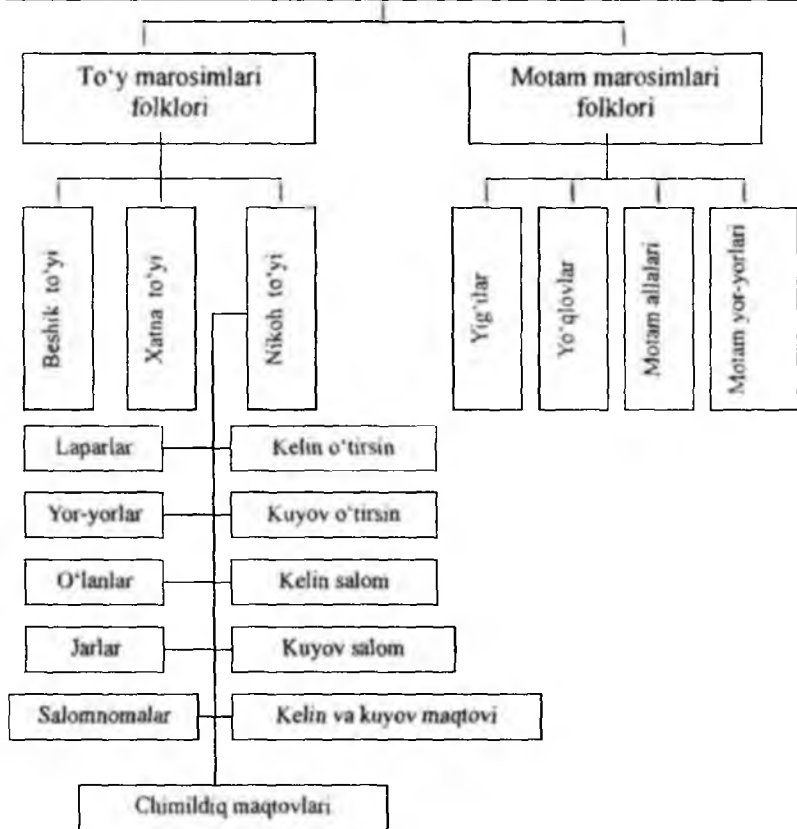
To'y marosimlari folklori

Motam marosimlari folklori

Beshik to'yi

Xatna to'yi

Nikoh to'yi

Yig'ilar

Yo'qlovlar

Motam allalari

Motam yor-yorlari

Laparlar

Kelin o'tirsin

Yor-yorlar

Kuyov o'tirsin

O'lanlar

Kelin salom

Jarlar

Kuyov salom

Salomnomalar

Kelin va kuyov maqtovi

Chimildiq maqtovlari